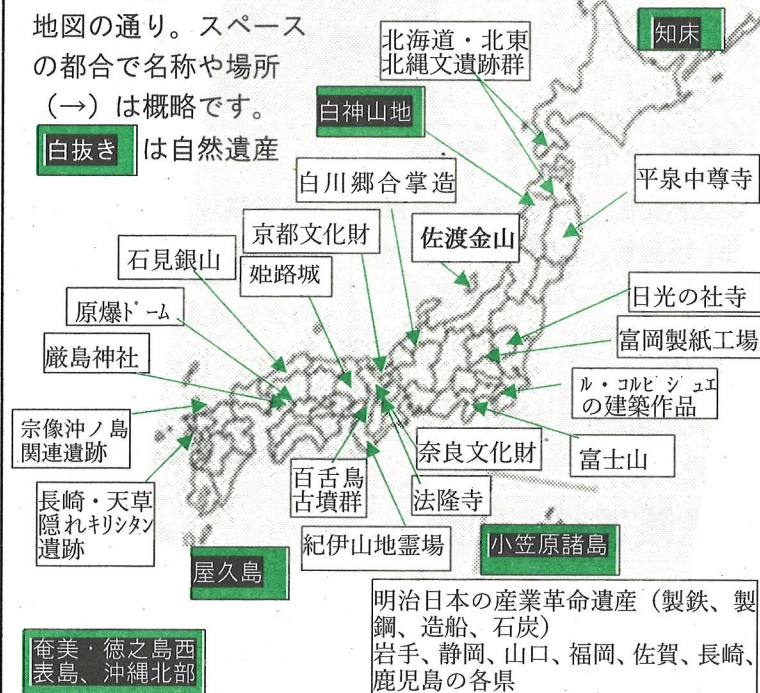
地図の通り。スペースの都合で名称や場所（→）は概略です。

白抜き は自然遺産

北海道・北東北縄文遺跡群

知床

白神山地

白川郷合掌造

平泉中尊寺

京都文化財

佐渡金山

石見銀山

姫路城

原爆ドーム

日光の社寺

富岡製紙工場

厳島神社

ル・コルビジュエの建築作品

宗像沖ノ島関連遺跡

奈良文化財

富士山

百舌鳥古墳群

法隆寺

長崎・天草隠れキリシタン遺跡

紀伊山地霊場

小笠原諸島

屋久島

明治日本の産業革命遺産（製鉄、製鋼、造船、石炭）
岩手、静岡、山口、福岡、佐賀、長崎、鹿児島の各県

奄美・徳之島西表島、沖縄北部